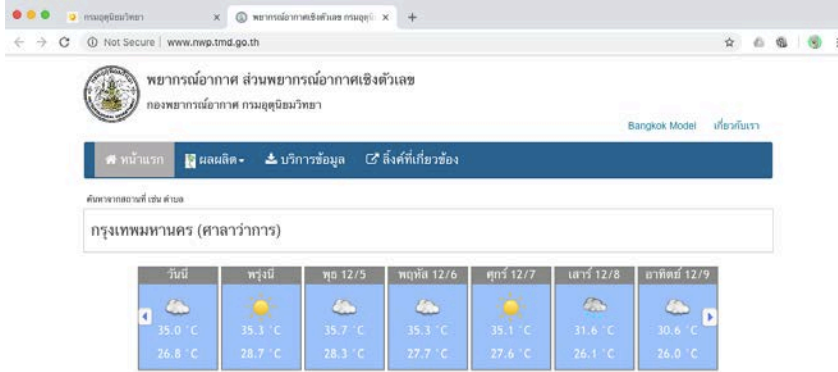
กรมอุตุนิยมวิทยา
พยากรณ์อากาศเชิงตัวเลข กรมอุตุนิ
Not Secure | www.nwp.tmd.go.th

พยากรณ์อากาศ ส่วนพยากรณ์อากาศเชิงตัวเลข
กองพยากรณ์อากาศ กรมอุตุนิยมวิทยา

Bangkok Model เกี่ยวกับเรา

หน้าแรก ผลผลิต บริการข้อมูล ลิ้งค์ที่เกี่ยวข้อง

ค้นหาจากสถานที่ เช่น ตำบล

กรุงเทพมหานคร (ศาลาว่าการ)

| วันนี้ | พรุ่งนี้ | พุธ 12/5 | พฤหัส 12/6 | ศุกร์ 12/7 | เสาร์ 12/8 | อาทิตย์ 12/9 |
|---|---|---|---|---|---|---|
| 35.0 °C | 35.3 °C | 35.7 °C | 35.3 °C | 35.1 °C | 31.6 °C | 30.6 °C |
| 26.8 °C | 28.7 °C | 28.3 °C | 27.7 °C | 27.6 °C | 26.1 °C | 26.0 °C |